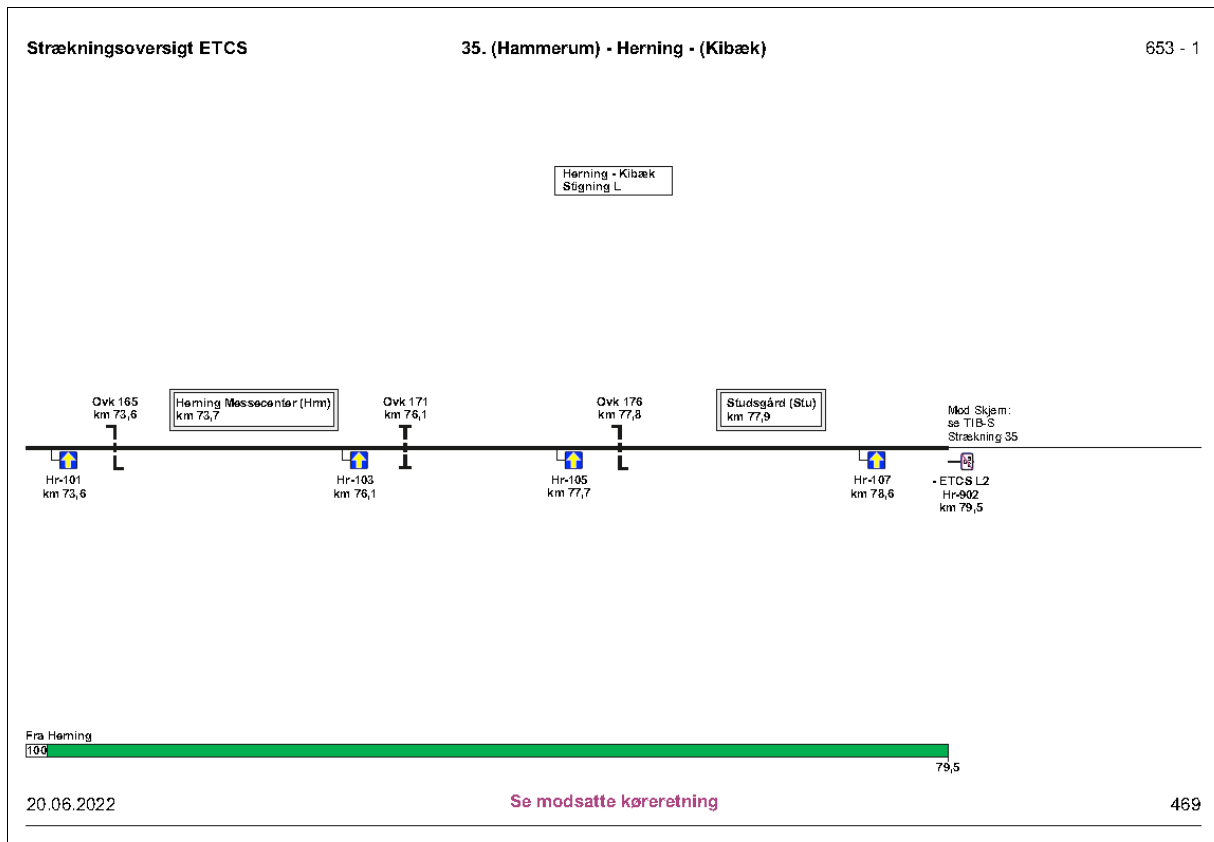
Strækningsoversigt ETCS

35. (Hammerum) - Herning - (Kibæk)

653 - 1

Herning - Kibæk
Stigning L

Ovk 165
km 73,6

Herning Messecenter (Hm)
km 73,7

Ovk 171
km 76,1

Ovk 176
km 77,8

Studsgård (Stu)
km 77,9

Mod Skjern:
se TIB-S
Strækning 35

Hr-101
km 73,6

Hr-103
km 76,1

Hr-105
km 77,7

Hr-107
km 78,6

- ETCS L2
Hr-902
km 79,5

Fra Herning
100

79,5

20.06.2022

Se modsatte køreretning

469